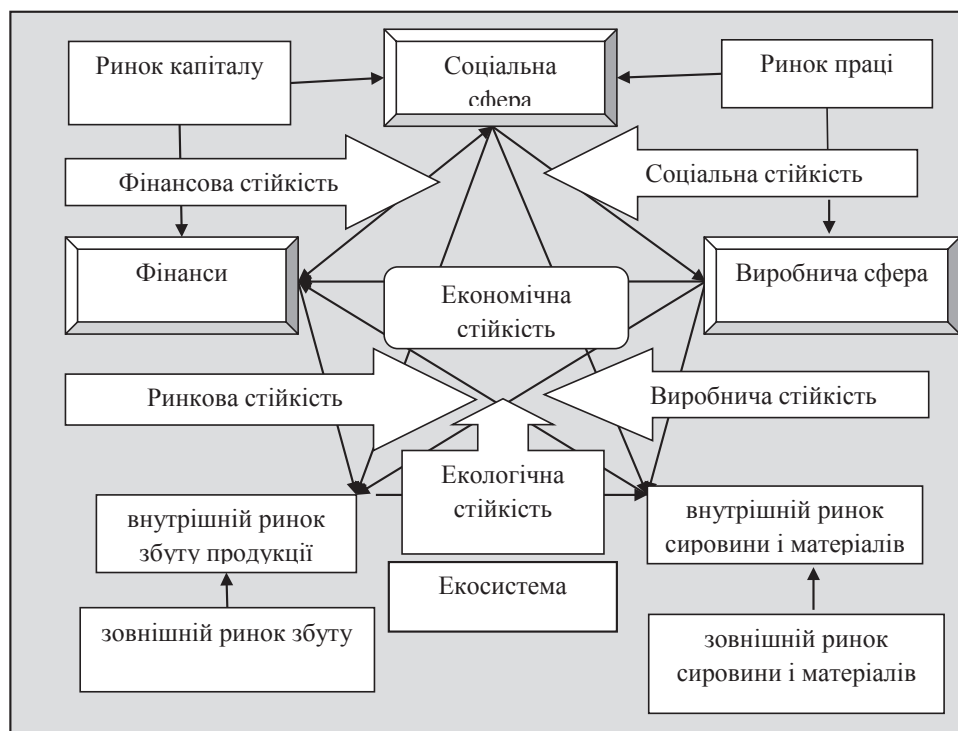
Ринок капіталу

Соціальна сфера

Ринок праці

Фінансова стійкість

Соціальна стійкість

Фінанси

Економічна стійкість

Виробнича сфера

Ринкова стійкість

Виробнича стійкість

Екологічна стійкість

внутрішній ринок збуту продукції

внутрішній ринок сировини і матеріалів

Екосистема

зовнішній ринок збуту

зовнішній ринок сировини і матеріалів